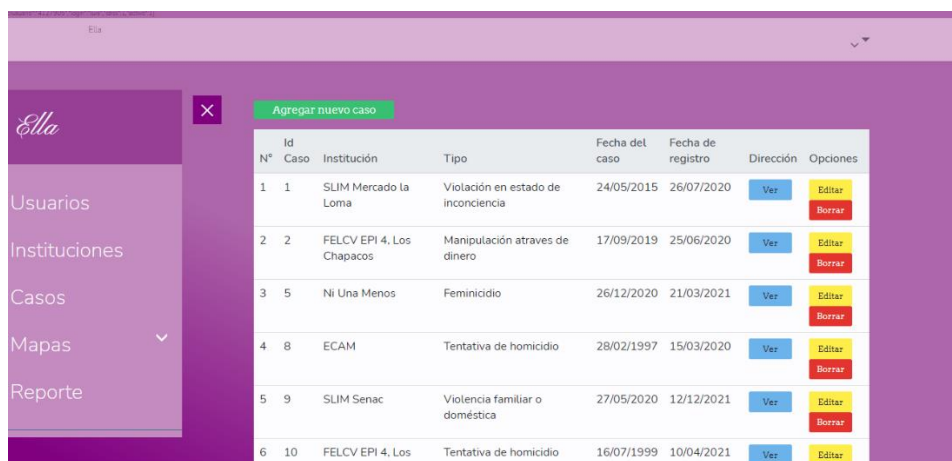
Ella

Ella

Usuarios

Instituciones

Casos

Mapas

Reporte

×

Agregar nuevo caso

| N° | Id Caso | Institución | Tipo | Fecha del caso | Fecha de registro | Dirección | Opciones |
|---|---|---|---|---|---|---|---|
| 1 | 1 | SLIM Mercado la Loma | Violación en estado de inconciencia | 24/05/2015 | 26/07/2020 | Ver | Editar Borrar |
| 2 | 2 | FELCV EPI 4, Los Chapacos | Manipulación atraves de dinero | 17/09/2019 | 25/06/2020 | Ver | Editar Borrar |
| 3 | 5 | Ni Una Menos | Feminicidio | 26/12/2020 | 21/03/2021 | Ver | Editar Borrar |
| 4 | 8 | ECAM | Tentativa de homicidio | 28/02/1997 | 15/03/2020 | Ver | Editar Borrar |
| 5 | 9 | SLIM Senac | Violencia familiar o doméstica | 27/05/2020 | 12/12/2021 | Ver | Editar Borrar |
| 6 | 10 | FELCV EPI 4, Los | Tentativa de homicidio | 16/07/1999 | 10/04/2021 | Ver | Editar |